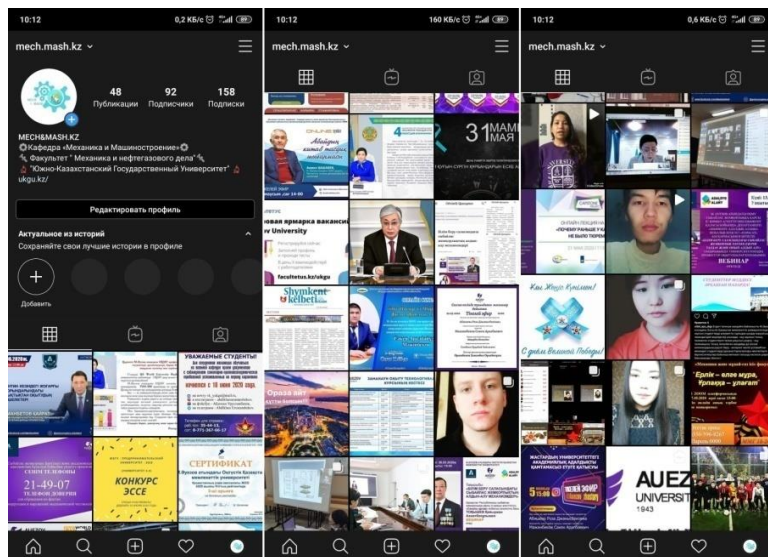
10:12 0,2 КБ/с 89

mech.mash.kz

48 Публикации
92 Подписчики
158 Подписки

MECH&MASH.KZ
Кафедра «Механика и Машиностроение»
Факультет " Механика и нефтегазового дела"
"Южно-Казахстанский Государственный Университет"
ukgu.kz/

Редактировать профиль

Актуальное из историй
Сохраните свои лучшие истории в профиле

Добавить

УВАЖАЕМЫЕ СТУДЕНТЫ!
начнется с 16 июня 2020 года

21-49-07
ТЕЛЕФОН ДОВЕРИЯ

КОНКУРС ЭССЕ

СЕРТИФИКАТ

10:12 160 КБ/с 89

mech.mash.kz

31 МАЯ

новая ярмарка вакансий
University
facultetus.kz/ukgu

Shymkent kelbeti

Ораза айт

10:12 0,6 КБ/с 89

mech.mash.kz

ВЕБИНАР

С днём Великой Победы!

AUEZ UNIVERSITY 1943